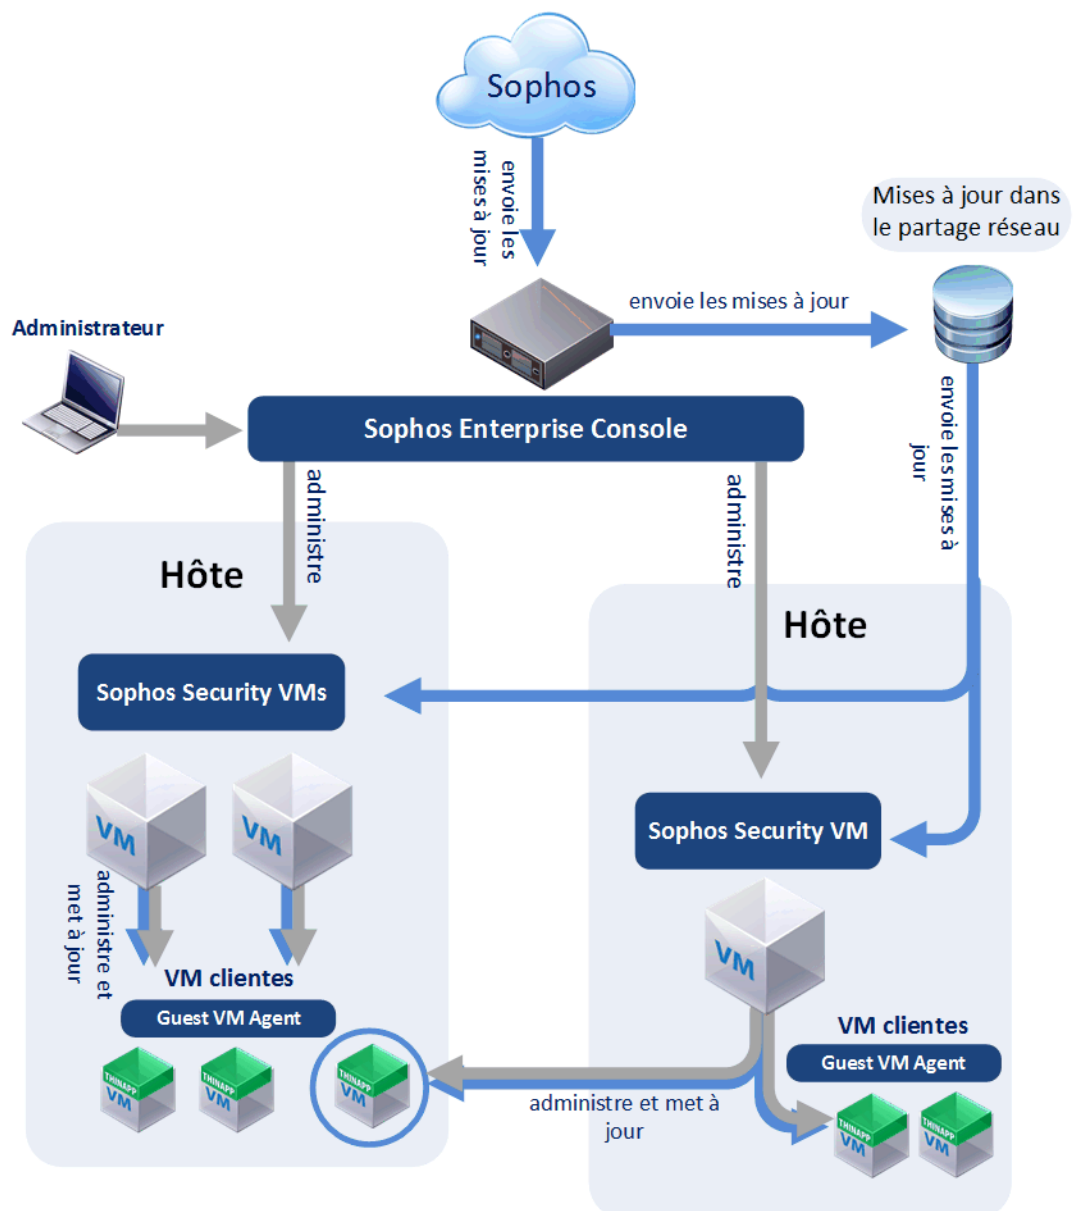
Sophos

envoie les mises à jour

Mises à jour dans le partage réseau

envoie les mises à jour

Administrateur

Sophos Enterprise Console

envoie les mises à jour

administre

administre

Hôte

Hôte

Sophos Security VMs

Sophos Security VM

VM

VM

VM

administre et met à jour

VM clientes

Guest VM Agent

THINAPP VM

THINAPP VM

THINAPP VM

VM clientes

Guest VM Agent

administre et met à jour

THINAPP VM

THINAPP VM